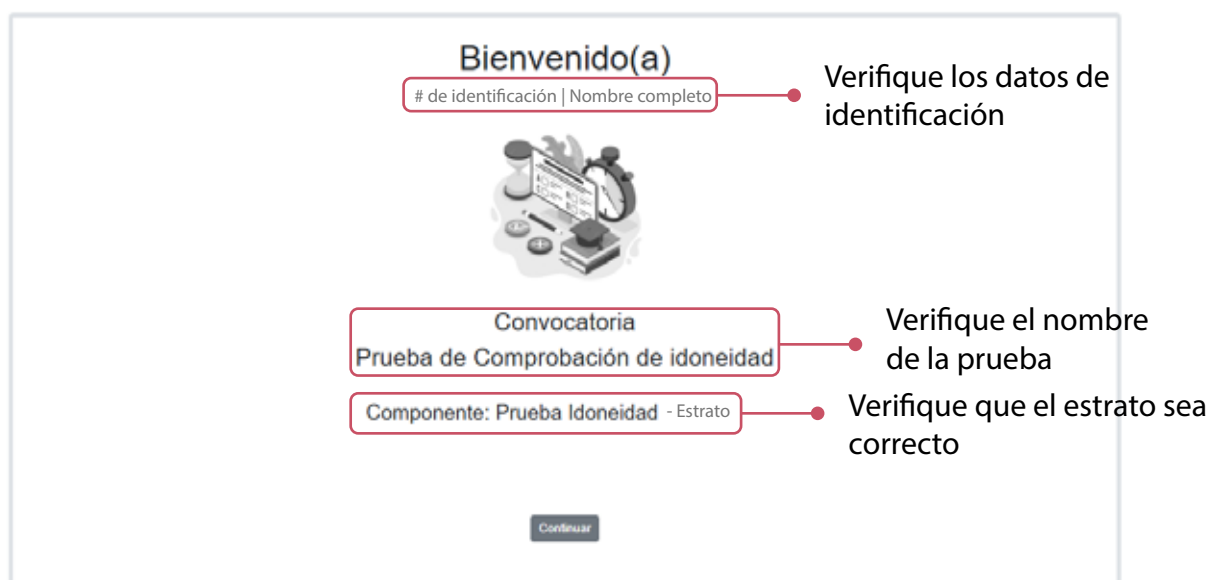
Bienvenido(a)

# de identificación | Nombre completo

Verifique los datos de identificación

Convocatoria
Prueba de Comprobación de idoneidad

Verifique el nombre de la prueba

Componente: Prueba Idoneidad - Estrato

Verifique que el estrato sea correcto

Continuar